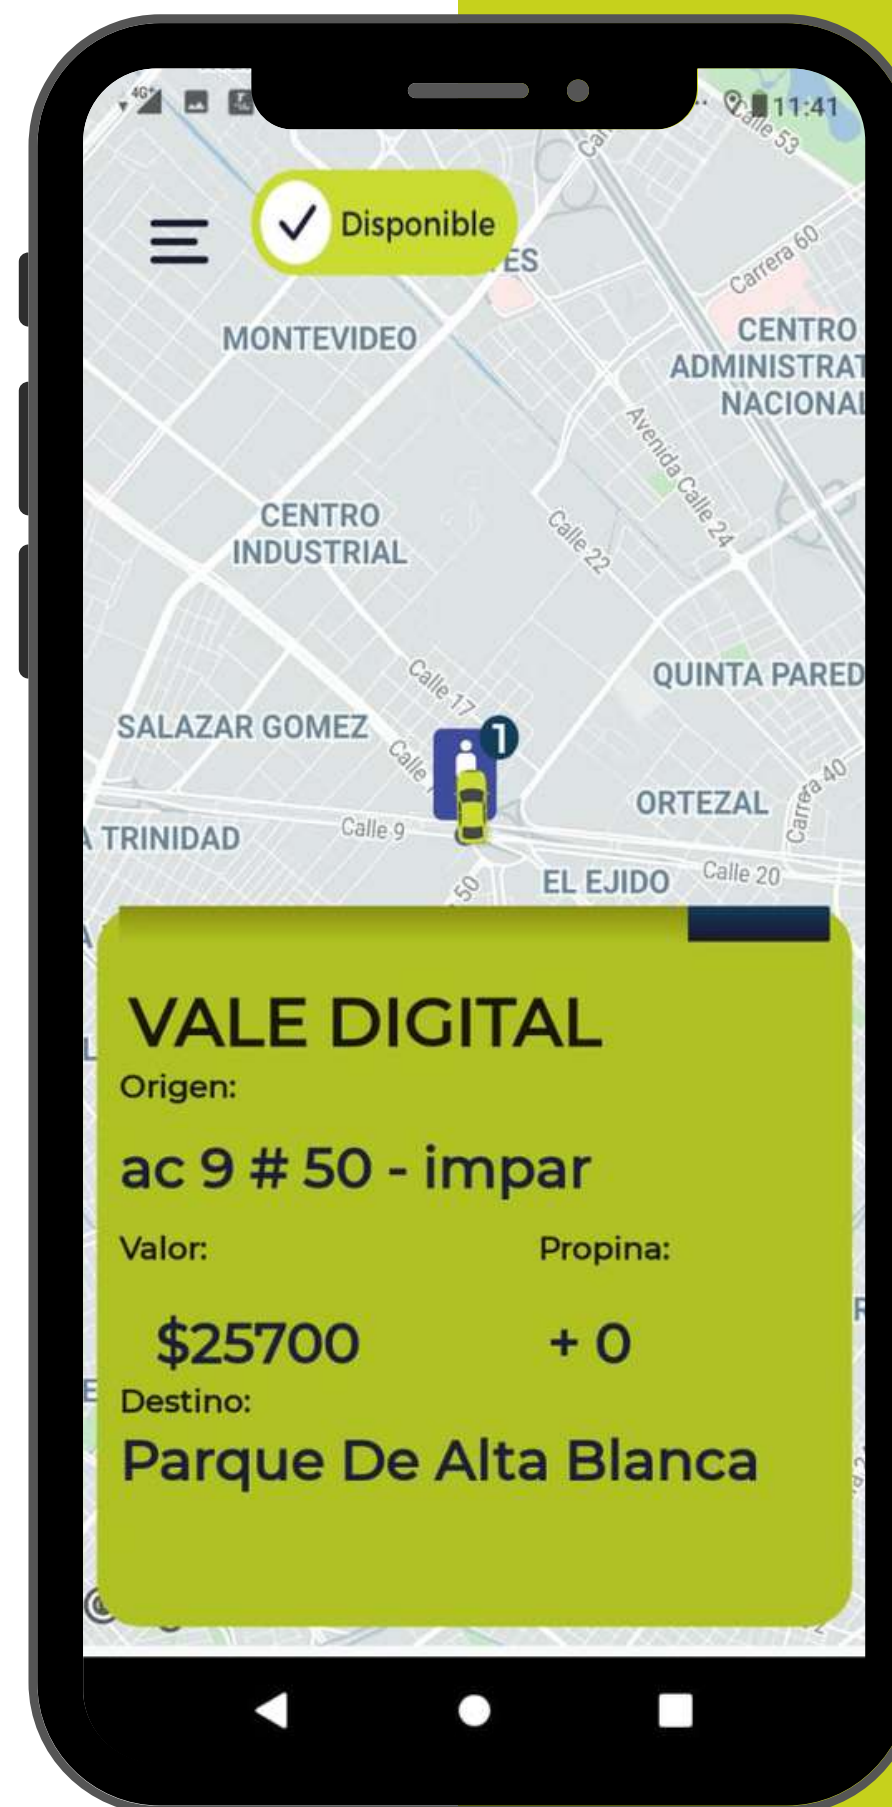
4G 11:41

Disponible

Calle 53
Carrera 60
MONTEVIDEO
CENTRO ADMINISTRAT NACIONAL
Avenida Calle 24
Calle 22
CENTRO INDUSTRIAL
QUINTA PARED
Calle 17
SALAZAR GOMEZ
1
ORTEZAL
Carrera 40
TRINIDAD
Calle 9
EL EJIDO
Calle 20

VALE DIGITAL
Origen:
ac 9 # 50 - impar
Valor:
Propina:
$25700
+ 0
Destino:
Parque De Alta Blanca